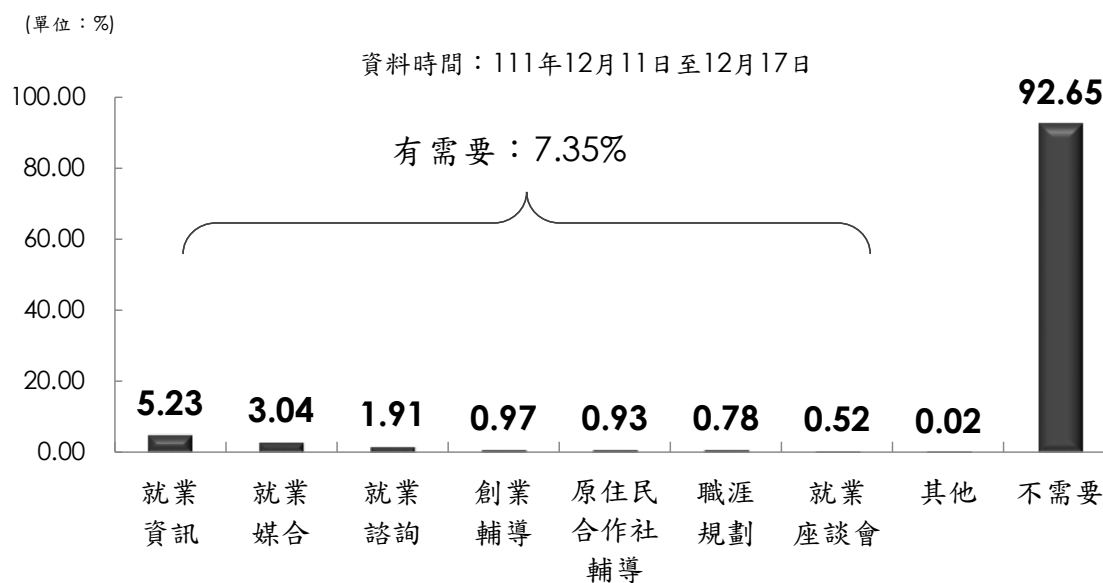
(單位：%)

資料時間：111年12月11日至12月17日

100.00
80.00
60.00
40.00
20.00
0.00

有需要：7.35%

92.65

5.23 3.04 1.91 0.97 0.93 0.78 0.52 0.02

就業資訊
就業媒合
就業諮詢
創業輔導
原住民合作社輔導
職涯規劃
就業座談會
其他
不需要